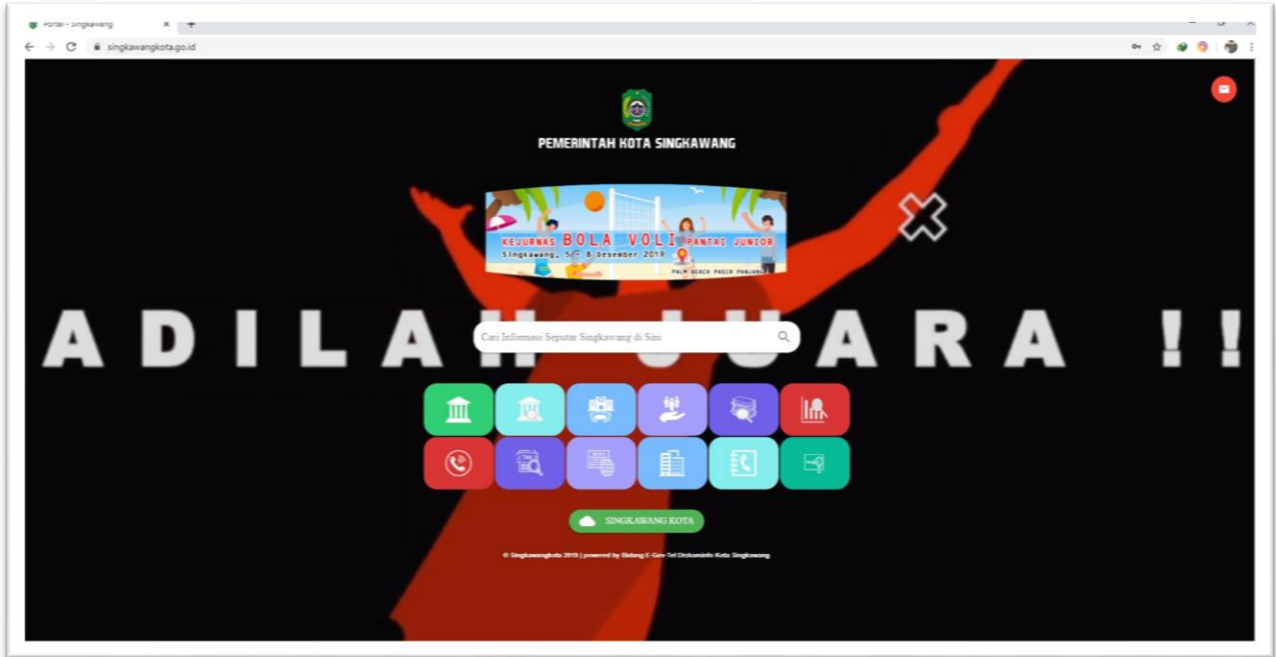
Portal - Singkawang

singkawangkota.go.id

PEMERINTAH KOTA SINGKAWANG

KEJURNAS BOLA VOLI PANTAI JUNIOR
Singkawang, 5 - 8 Desember 2019
PALM BEACH PASIR PANJANG

ADILAH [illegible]UARA !!

Cari Informasi Seputar Singkawang di Sini

SINGKAWANG KOTA

© Singkawangkota 2019 | powered by Bidang E-Gov-Tel Diskominfo Kota Singkawang